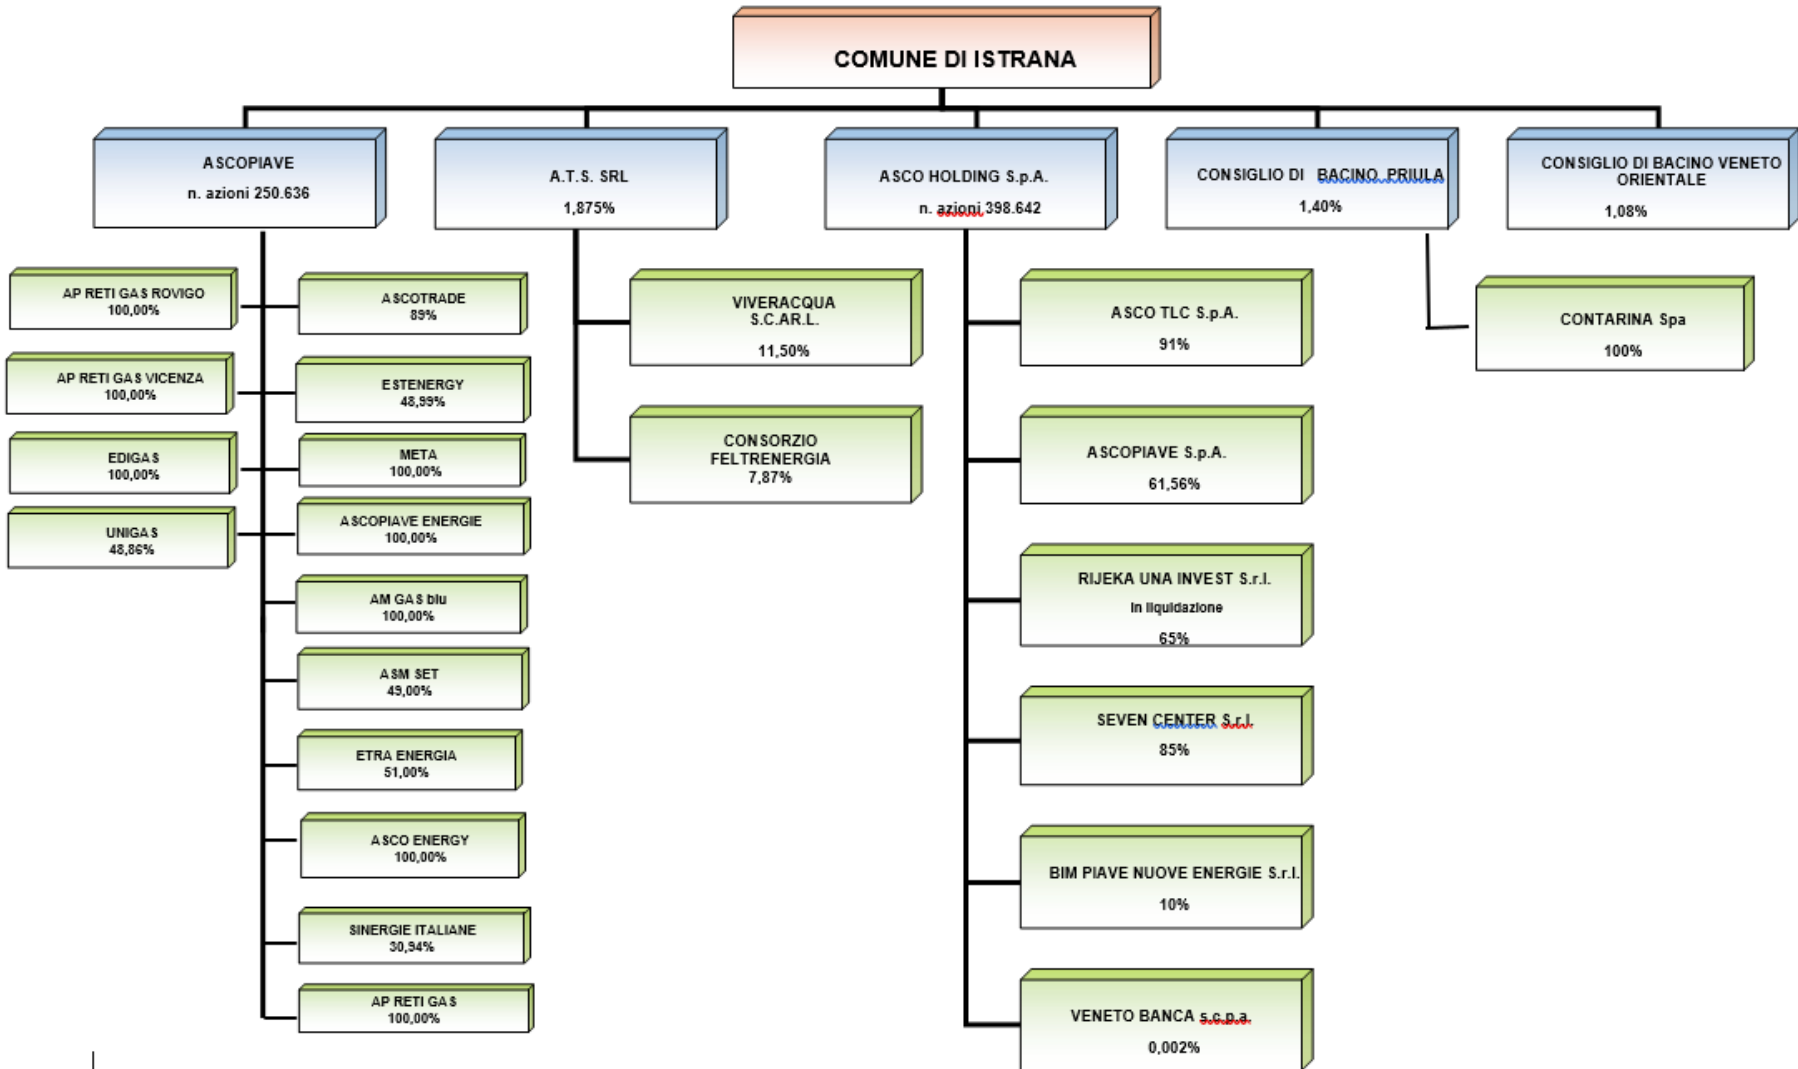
COMUNE DI ISTRANA

ASCOPIAVE
n. azioni 250.636

A.T.S. SRL
1,875%

ASCO HOLDING S.p.A.
n. azioni 398.642

CONSIGLIO DI BACINO PRIULA
1,40%

CONSIGLIO DI BACINO VENETO ORIENTALE
1,08%

AP RETI GAS ROVIGO
100,00%

AP RETI GAS VICENZA
100,00%

EDIGAS
100,00%

UNIGAS
48,86%

ASCOTRADE
89%

ESTENERGY
48,99%

META
100,00%

ASCOPIAVE ENERGIE
100,00%

AM GAS blu
100,00%

ASM SET
49,00%

ETRA ENERGIA
51,00%

ASCO ENERGY
100,00%

SINERGIE ITALIANE
30,94%

AP RETI GAS
100,00%

VIVERACQUA S.C.AR.L.
11,50%

CONSORZIO FELTRENERGIA
7,87%

ASCO TLC S.p.A.
91%

ASCOPIAVE S.p.A.
61,56%

RIJEKA UNA INVEST S.r.l.
in liquidazione
65%

SEVEN CENTER S.r.l.
85%

BIM PIAVE NUOVE ENERGIE S.r.l.
10%

VENETO BANCA s.c.p.a.
0,002%

CONTARINA Spa
100%